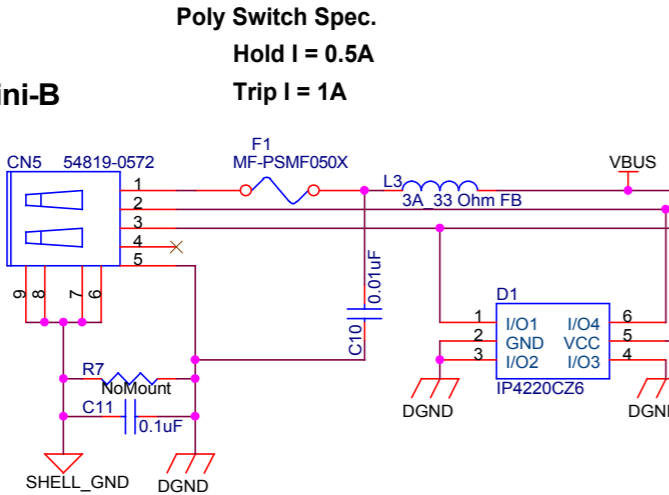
Poly Switch Spec.
Hold I = 0.5A
Trip I = 1A

ini-B

CN5 54819-0572
F1
MF-PSMF050X
L3
3A 33 Ohm FB
VBUS
1
2
3
4
5
9 8 7 6
0.01uF
C10
D1
1 I/O1 I/O4 6
2 GND VCC 5
3 I/O2 I/O3 4
IP4220CZ6
R7
NoMount
C11
0.1uF
DGND
DGND
SHELL_GND
DGND